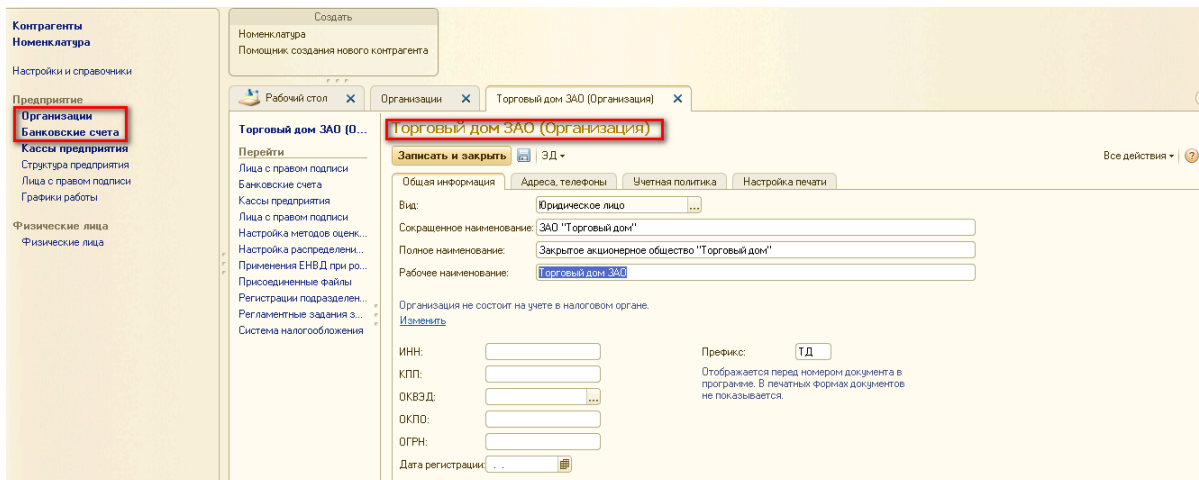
Контрагенты
Номенклатура

Настройки и справочники

Предприятие
Организации
Банковские счета
Кассы предприятия
Структура предприятия
Лица с правом подписи
Графики работы

Физические лица
Физические лица

Создать
Номенклатура
Помощник создания нового контрагента

Рабочий стол ✕ | Организации ✕ | Торговый дом ЗАО (Организация) ✕

Торговый дом ЗАО (О...

Перейти
Лица с правом подписи
Банковские счета
Кассы предприятия
Лица с правом подписи
Настройка методов оценк...
Настройка распределени...
Применения ЕНВД при ро...
Присоединенные файлы
Регистрации подразделен...
Регламентные задания з...
Система налогообложения

Торговый дом ЗАО (Организация)

Записать и закрыть | ЭД ▾ | Все действия ▾ | ?

Общая информация | Адреса, телефоны | Учетная политика | Настройка печати

Вид: Юридическое лицо
Сокращенное наименование: ЗАО "Торговый дом"
Полное наименование: Закрытое акционерное общество "Торговый дом"
Рабочее наименование: Торговый дом ЗАО

Организация не состоит на учете в налоговом органе.
Изменить

ИНН:
КПП:
ОКВЭД:
ОКПО:
ОГРН:
Дата регистрации: . .

Префикс: ТД
Отображается перед номером документа в программе. В печатных формах документов не показывается.